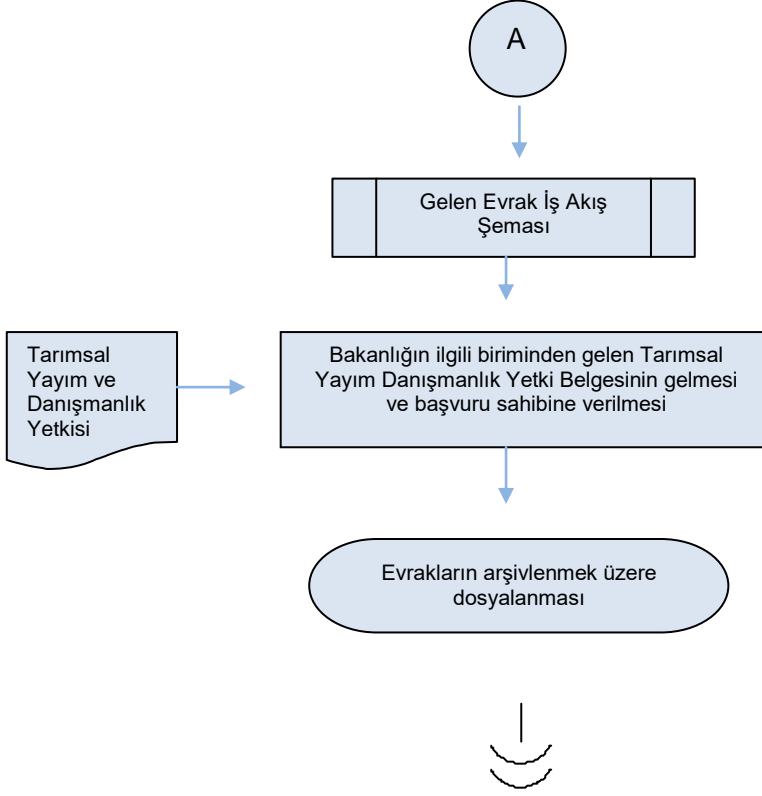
A

Gelen Evrak İş Akış Şeması

Tarımsal Yayım ve Danışmanlık Yetkisi

Bakanlığın ilgili biriminden gelen Tarımsal Yayım Danışmanlık Yetki Belgesinin gelmesi ve başvuru sahibine verilmesi

Evrakların arşivlenmek üzere dosyalanması